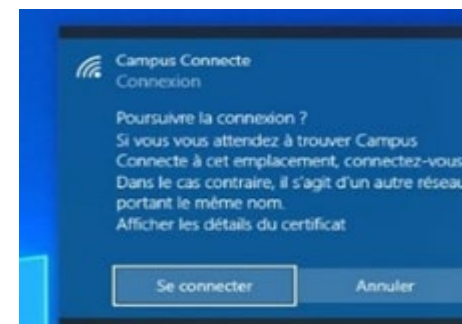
Campus Connecte
Connexion

Poursuivre la connexion ?
Si vous vous attendez à trouver Campus Connecte à cet emplacement, connectez-vous
Dans le cas contraire, il s'agit d'un autre réseau portant le même nom.
Afficher les détails du certificat

Se connecter
Annuler